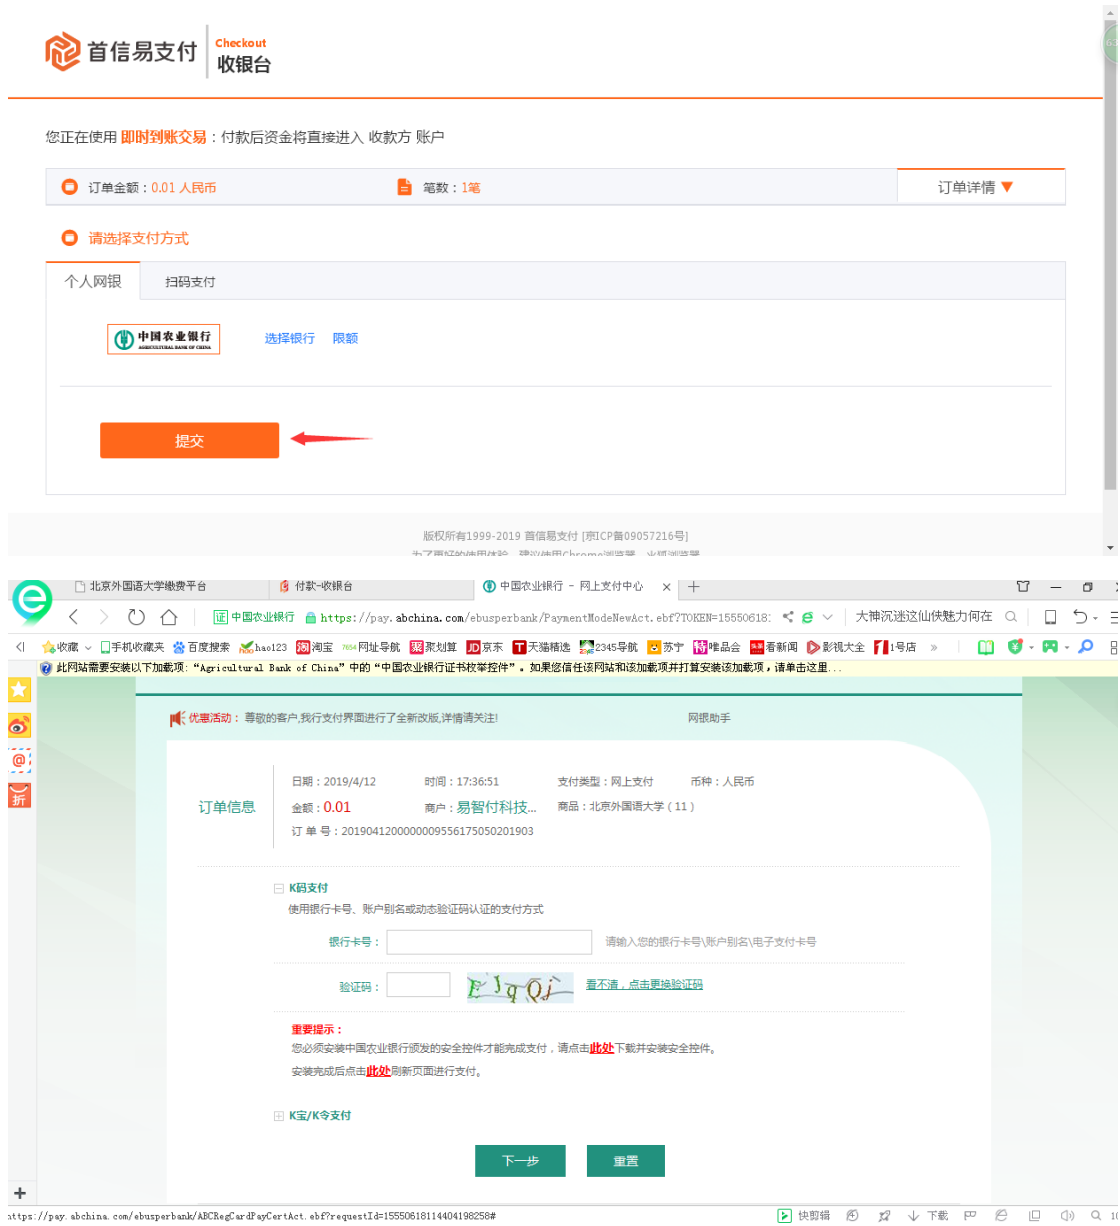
首信易支付 Checkout 收银台

您正在使用 即时到账交易：付款后资金将直接进入 收款方 账户

订单金额：0.01 人民币　笔数：1笔　订单详情

请选择支付方式

个人网银　扫码支付

中国农业银行 AGRICULTURAL BANK OF CHINA　选择银行　限额

提交

版权所有1999-2019 首信易支付 [京ICP备09057216号]

北京外国语大学缴费平台　付款-收银台　中国农业银行 - 网上支付中心

中国农业银行　https://pay.abchina.com/ebusperbank/PaymentModeNewAct.ebf?TOKEN=15550618　大神沉迷这仙侠魅力何在

收藏　手机收藏夹　百度搜索　hao123　淘宝　网址导航　聚划算　京东　天猫精选　2345导航　苏宁　唯品会　看新闻　影视大全　1号店

此网站需要安装以下加载项："Agricultural Bank of China" 中的 "中国农业银行证书枚举控件"。如果您信任该网站和该加载项并打算安装该加载项，请单击这里...

优惠活动：尊敬的客户,我行支付界面进行了全新改版,详情请关注!　网银助手

订单信息
日期：2019/4/12　时间：17:36:51　支付类型：网上支付　币种：人民币
金额：0.01　商户：易智付科技...　商品：北京外国语大学（11）
订 单 号：20190412000000009556175050201903

K码支付
使用银行卡号、账户别名或动态验证码认证的支付方式
银行卡号：　请输入您的银行卡号\账户别名\电子支付卡号
验证码：　EJqQj　看不清，点击更换验证码

重要提示：
您必须安装中国农业银行颁发的安全控件才能完成支付，请点击此处下载并安装安全控件。
安装完成后点击此处刷新页面进行支付。

K宝/K令支付

下一步　重置

https://pay.abchina.com/ebusperbank/ABCRegCardPayCertAct.ebf?requestId=1555061811440419825#　快剪辑　下载